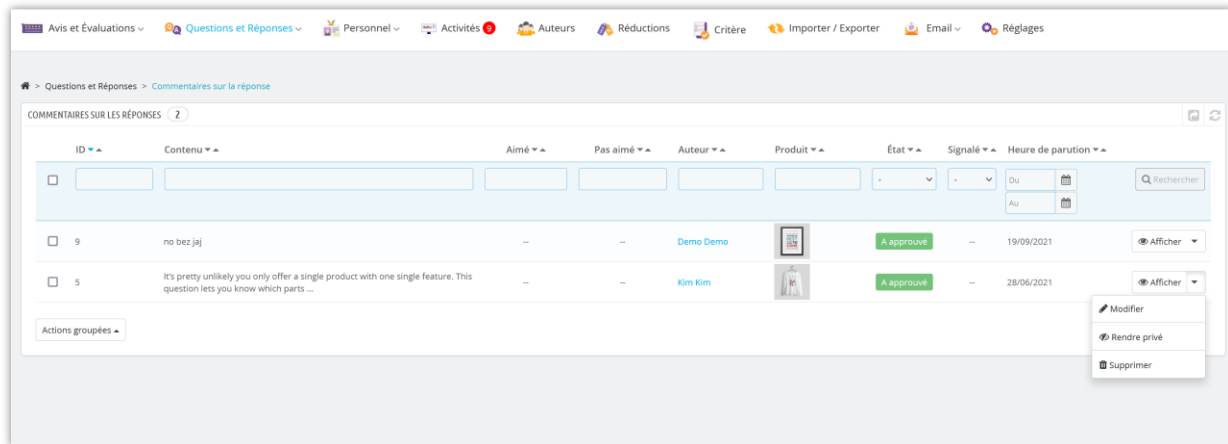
Avis et Évaluations ⌄ Questions et Réponses ⌄ Personnel ⌄ Activités 9 Auteurs Réductions Critère Importer / Exporter Email ⌄ Réglages

> Questions et Réponses > Commentaires sur la réponse

COMMENTAIRES SUR LES RÉPONSES 2

| | ID ▾▴ | Contenu ▾▴ | Aimé ▾▴ | Pas aimé ▾▴ | Auteur ▾▴ | Produit ▾▴ | État ▾▴ | Signalé ▾▴ | Heure de parution ▾▴ | |
|---|---|---|---|---|---|---|---|---|---|---|
| ☐ | | | | | | | - | - | Du / Au | Rechercher |
| ☐ | 9 | no bez jaj | -- | -- | Demo Demo | | A approuvé | -- | 19/09/2021 | Afficher |
| ☐ | 5 | It's pretty unlikely you only offer a single product with one single feature. This question lets you know which parts ... | -- | -- | Kim Kim | | A approuvé | -- | 28/06/2021 | Afficher |

Actions groupées ▴

Modifier
Rendre privé
Supprimer